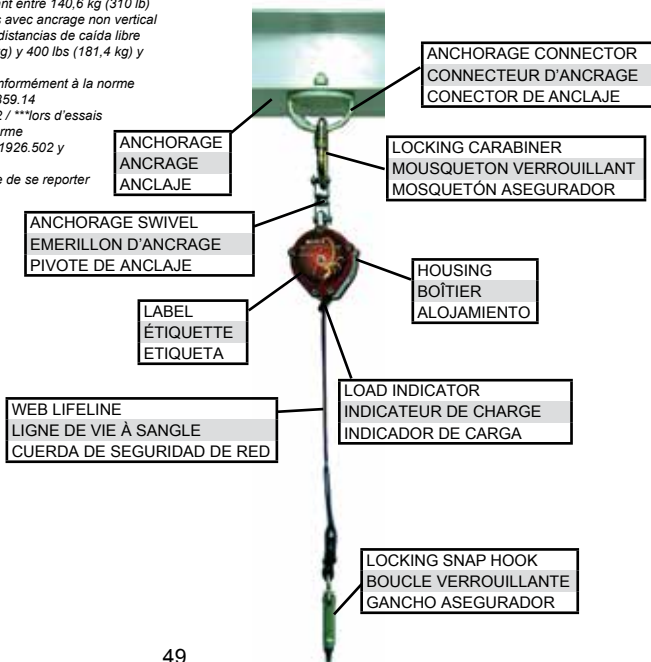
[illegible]nt entre 140,6 kg (310 lb) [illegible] avec ancrage non vertical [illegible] distancias de caída libre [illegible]g) y 400 lbs (181,4 kg) y

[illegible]nformément à la norme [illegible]359.14 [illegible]2 / ***lors d'essais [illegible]rme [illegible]1926.502 y

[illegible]e de se reporter

ANCHORAGE CONNECTOR
CONNECTEUR D'ANCRAGE
CONECTOR DE ANCLAJE

ANCHORAGE
ANCRAGE
ANCLAJE

LOCKING CARABINER
MOUSQUETON VERROUILLANT
MOSQUETÓN ASEGURADOR

ANCHORAGE SWIVEL
EMERILLON D'ANCRAGE
PIVOTE DE ANCLAJE

HOUSING
BOÎTIER
ALOJAMIENTO

LABEL
ÉTIQUETTE
ETIQUETA

LOAD INDICATOR
INDICATEUR DE CHARGE
INDICADOR DE CARGA

WEB LIFELINE
LIGNE DE VIE À SANGLE
CUERDA DE SEGURIDAD DE RED

LOCKING SNAP HOOK
BOUCLE VERROUILLANTE
GANCHO ASEGURADOR

49